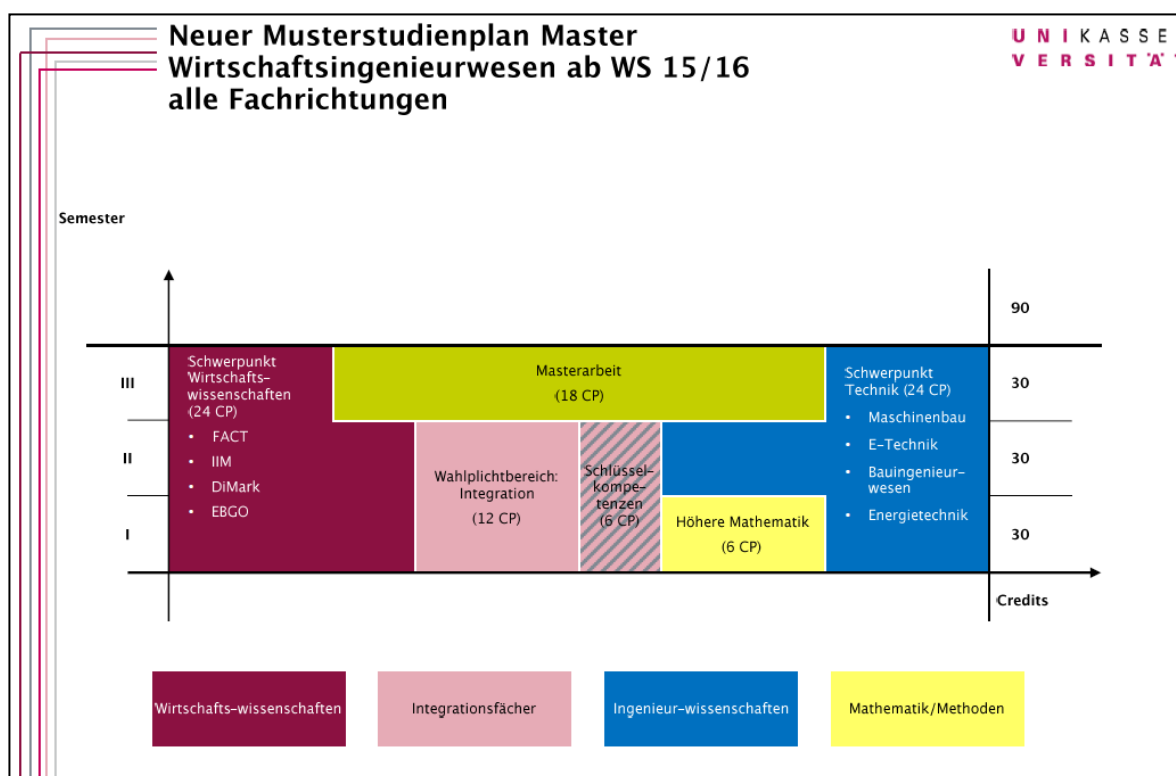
Neuer Musterstudienplan Master Wirtschaftsingenieurwesen ab WS 15/16 alle Fachrichtungen

U N I K A S S E
V E R S I T Ä

Semester

90

III
II
I

Schwerpunkt Wirtschaftswissenschaften (24 CP)
• FACT
• IIM
• DiMark
• EBGO

Masterarbeit
(18 CP)

Wahlplichtbereich: Integration
(12 CP)

Schlüsselkompetenzen
(6 CP)

Höhere Mathematik
(6 CP)

Schwerpunkt Technik (24 CP)
• Maschinenbau
• E-Technik
• Bauingenieurwesen
• Energietechnik

30
30
30

Credits

Wirtschafts-wissenschaften

Integrationsfächer

Ingenieur-wissenschaften

Mathematik/Methoden